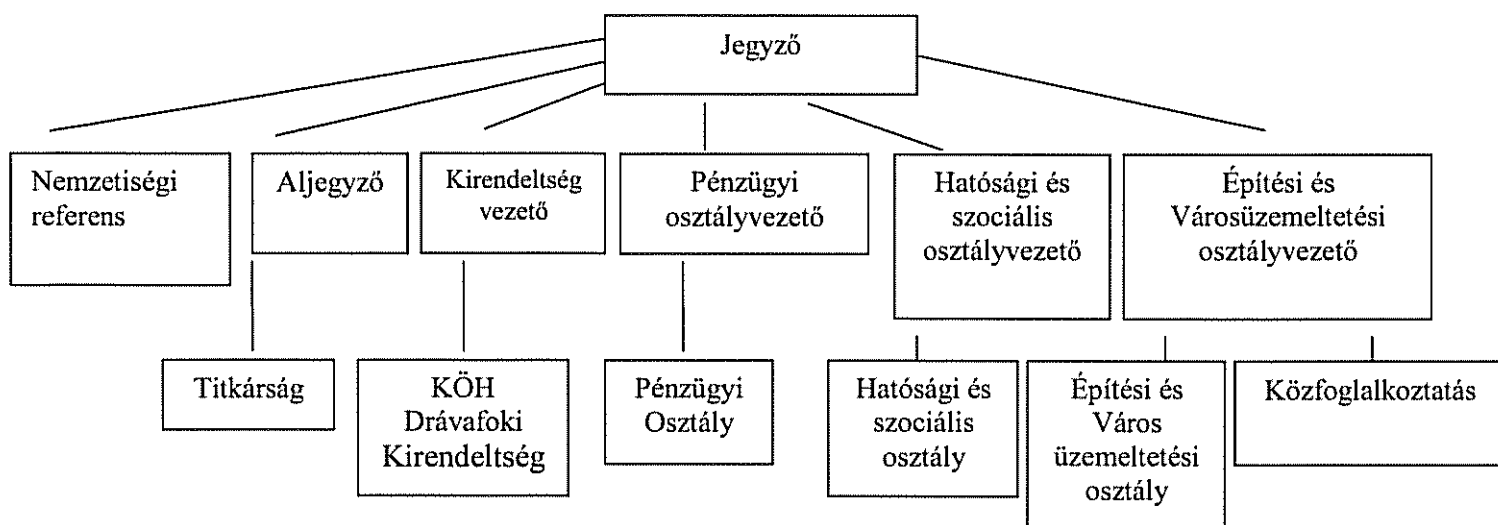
Jegyző

Nemzetiségi referens

Aljegyző

Kirendeltség vezető

Pénzügyi osztályvezető

Hatósági és szociális osztályvezető

Építési és Városüzemeltetési osztályvezető

Titkárság

KÖH Drávafoki Kirendeltség

Pénzügyi Osztály

Hatósági és szociális osztály

Építési és Város üzemeltetési osztály

Közfoglalkoztatás